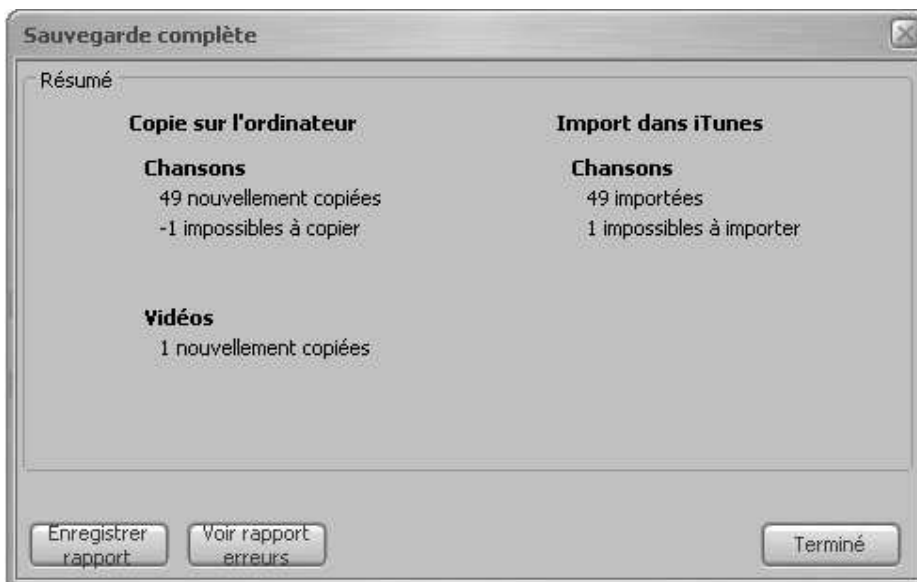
Sauvegarde complète

Résumé

Copie sur l'ordinateur

Chansons
49 nouvellement copiées
-1 impossibles à copier

Vidéos
1 nouvellement copiées

Import dans iTunes

Chansons
49 importées
1 impossibles à importer

Enregistrer rapport

Voir rapport erreurs

Terminé